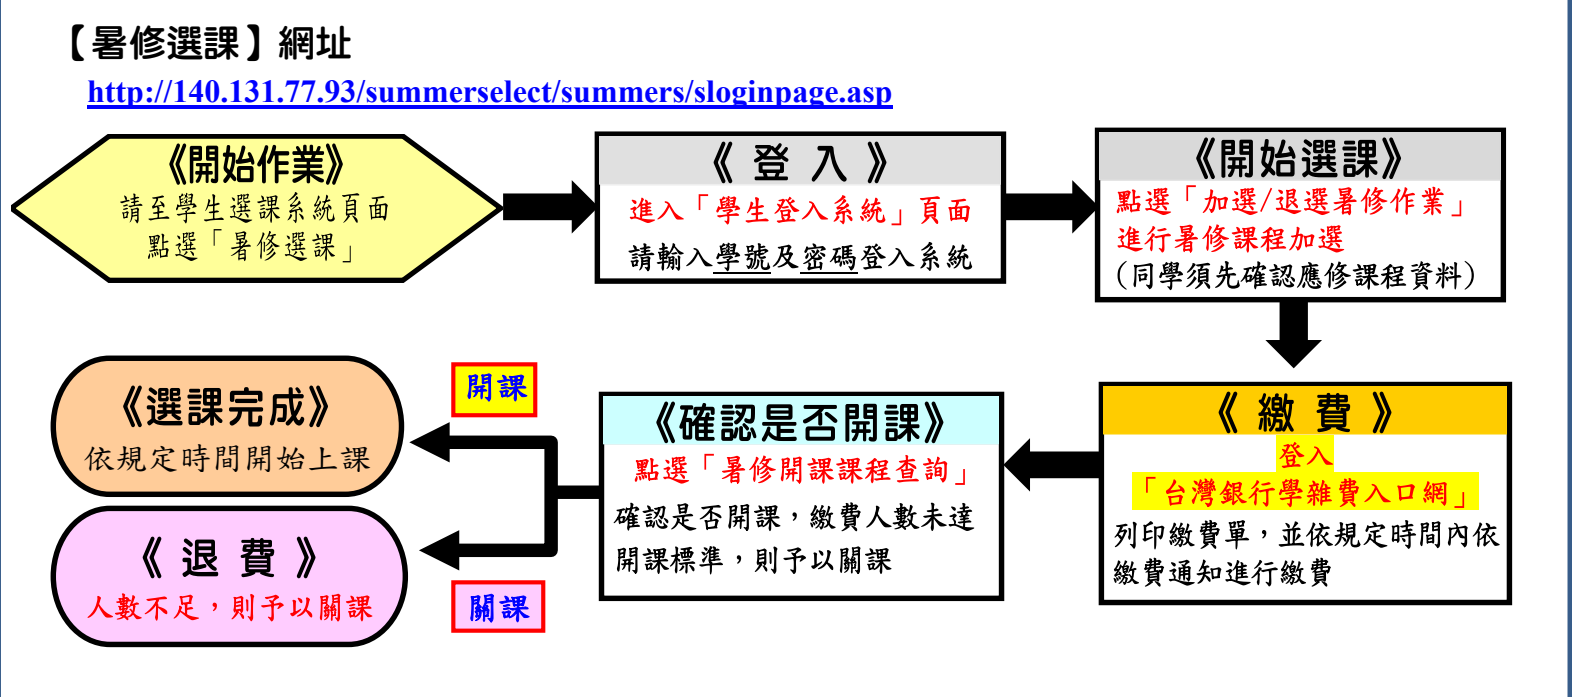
【暑修選課】網址

http://140.131.77.93/summerselect/summers/sloginpage.asp

《開始作業》
請至學生選課系統頁面
點選「暑修選課」

《登入》
進入「學生登入系統」頁面
請輸入學號及密碼登入系統

《開始選課》
點選「加選/退選暑修作業」
進行暑修課程加選
(同學須先確認應修課程資料)

《繳費》
登入
「台灣銀行學雜費入口網」
列印繳費單，並依規定時間內依繳費通知進行繳費

《確認是否開課》
點選「暑修開課課程查詢」
確認是否開課，繳費人數未達開課標準，則予以關課

開課

《選課完成》
依規定時間開始上課

關課

《退費》
人數不足，則予以關課